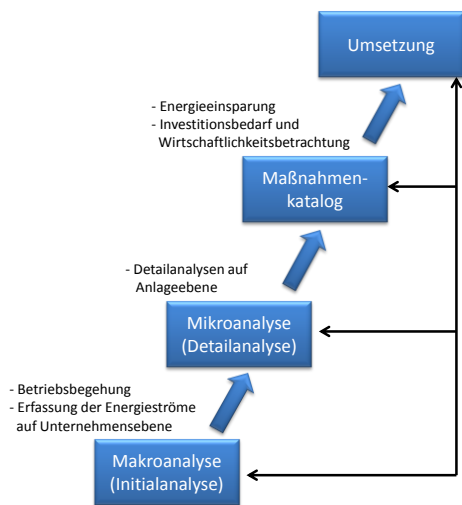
Umsetzung

- Energieeinsparung
- Investitionsbedarf und Wirtschaftlichkeitsbetrachtung

Maßnahmenkatalog

- Detailanalysen auf Anlageebene

Mikroanalyse (Detailanalyse)

- Betriebsbegehung
- Erfassung der Energieströme auf Unternehmensebene

Makroanalyse (Initialanalyse)